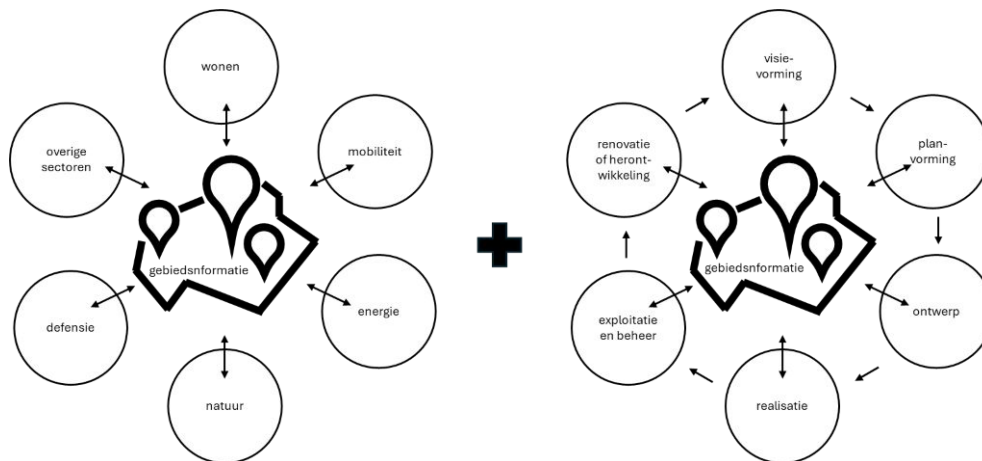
wonen

overige sectoren

mobiliteit

gebiedsnformatie

defensie

energie

natuur

visie-vorming

renovatie of heront-wikkeling

plan-vorming

gebiedsnformatie

exploitatie en beheer

ontwerp

realisatie